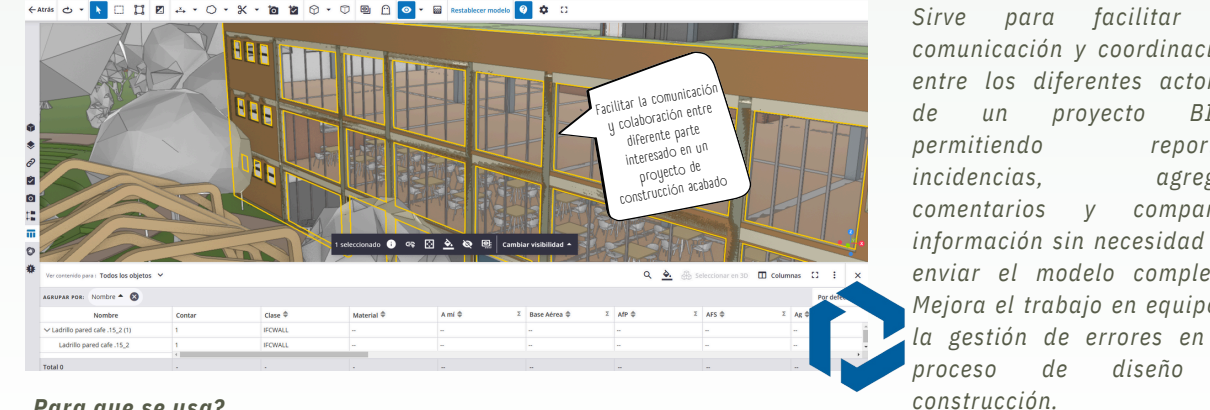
← Atrás Restablecer modelo

Facilitar la comunicación y colaboración entre diferente parte interesado en un proyecto de construcción acabado

1 seleccionado Cambiar visibilidad

Ver contenido para : Todos los objetos

Seleccionar en 3D Columnas

AGRUPAR POR: Nombre

Por defe

| Nombre | Contar | Clase | Material | A mi | Base Aérea | AfP | AFS | Ag |
|---|---|---|---|---|---|---|---|---|
| Ladrillo pared cafe .15_2 (1) | 1 | IFCWALL | -- | -- | -- | -- | -- | -- |
| Ladrillo pared cafe .15_2 | 1 | IFCWALL | -- | -- | -- | -- | -- | -- |
| Total 0 | - | - | - | - | - | - | - | - |

Para que se usa?

Sirve para facilitar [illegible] comunicación y coordinaci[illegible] entre los diferentes actor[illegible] de un proyecto BI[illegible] permitiendo repor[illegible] incidencias, agreg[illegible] comentarios y compar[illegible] información sin necesidad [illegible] enviar el modelo comple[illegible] Mejora el trabajo en equipo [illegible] la gestión de errores en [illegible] proceso de diseño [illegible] construcción.